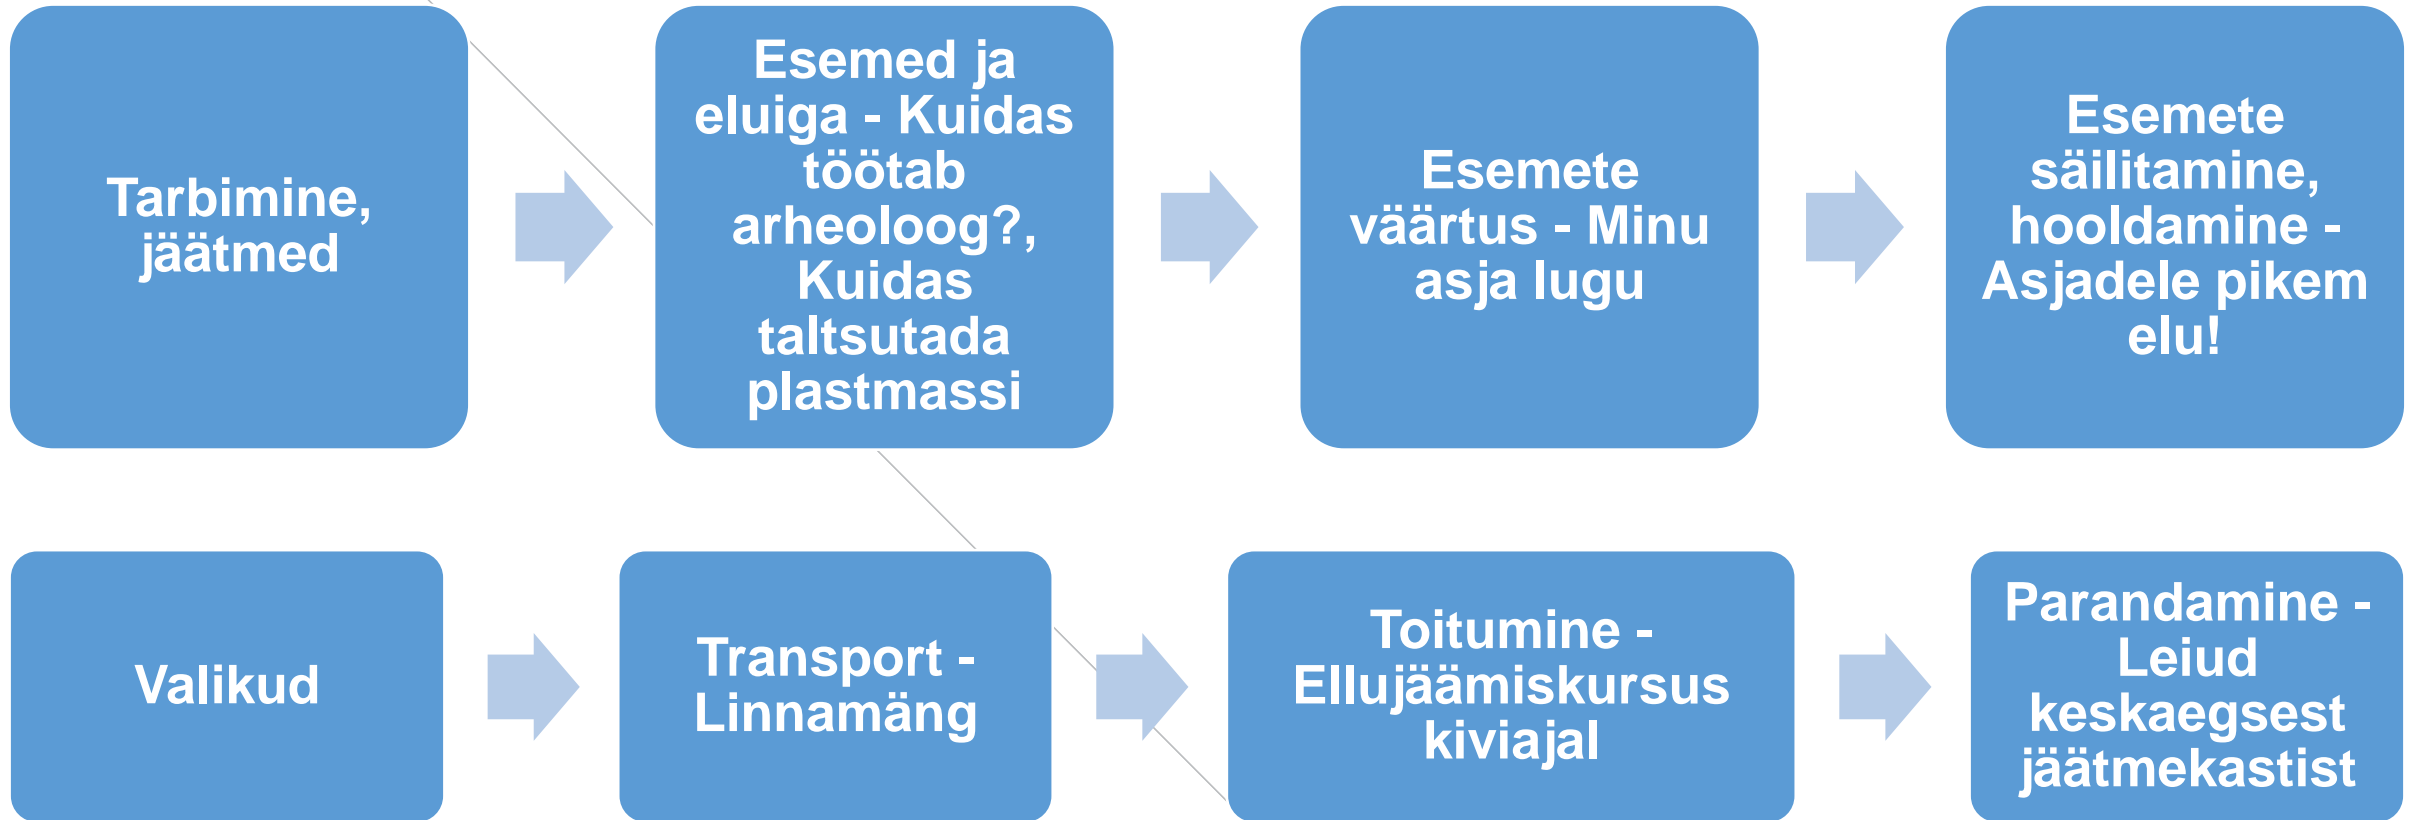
Tarbimine, jäätmed

Esemed ja eluiga - Kuidas töötab arheoloog?, Kuidas taltsutada plastmassi

Esemete väärtus - Minu asja lugu

Esemete säilitamine, hooldamine - Asjadele pikem elu!

Valikud

Transport - Linnamäng

Toitumine - Ellujäämiskursus kiviajal

Parandamine - Leiud keskaegsest jäätmekastist